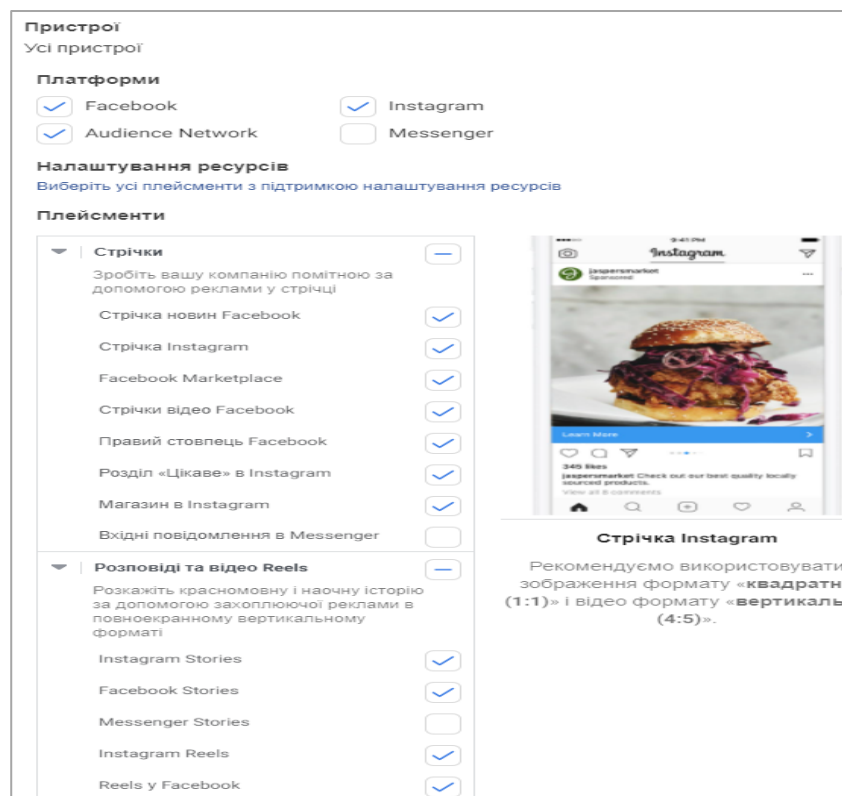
Пристрої
Усі пристрої

Платформи
Facebook
Instagram
Audience Network
Messenger

Налаштування ресурсів
Виберіть усі плейсменти з підтримкою налаштування ресурсів

Плейсменти

Стрічки
Зробіть вашу компанію помітною за допомогою реклами у стрічці
Стрічка новин Facebook
Стрічка Instagram
Facebook Marketplace
Стрічки відео Facebook
Правий стовпець Facebook
Розділ «Цікаве» в Instagram
Магазин в Instagram
Вхідні повідомлення в Messenger

Розповіді та відео Reels
Розкажіть красномовну і наочну історію за допомогою захоплюючої реклами в повноекранному вертикальному форматі
Instagram Stories
Facebook Stories
Messenger Stories
Instagram Reels
Reels у Facebook

9:41 PM
Instagram
jaspersmarket
Sponsored
Learn More
345 likes
jaspersmarket Check out our best quality locally sourced products.
View all 8 comments

Стрічка Instagram

Рекомендуємо використовувати зображення формату «квадратн (1:1)» і відео формату «вертикаль (4:5)».